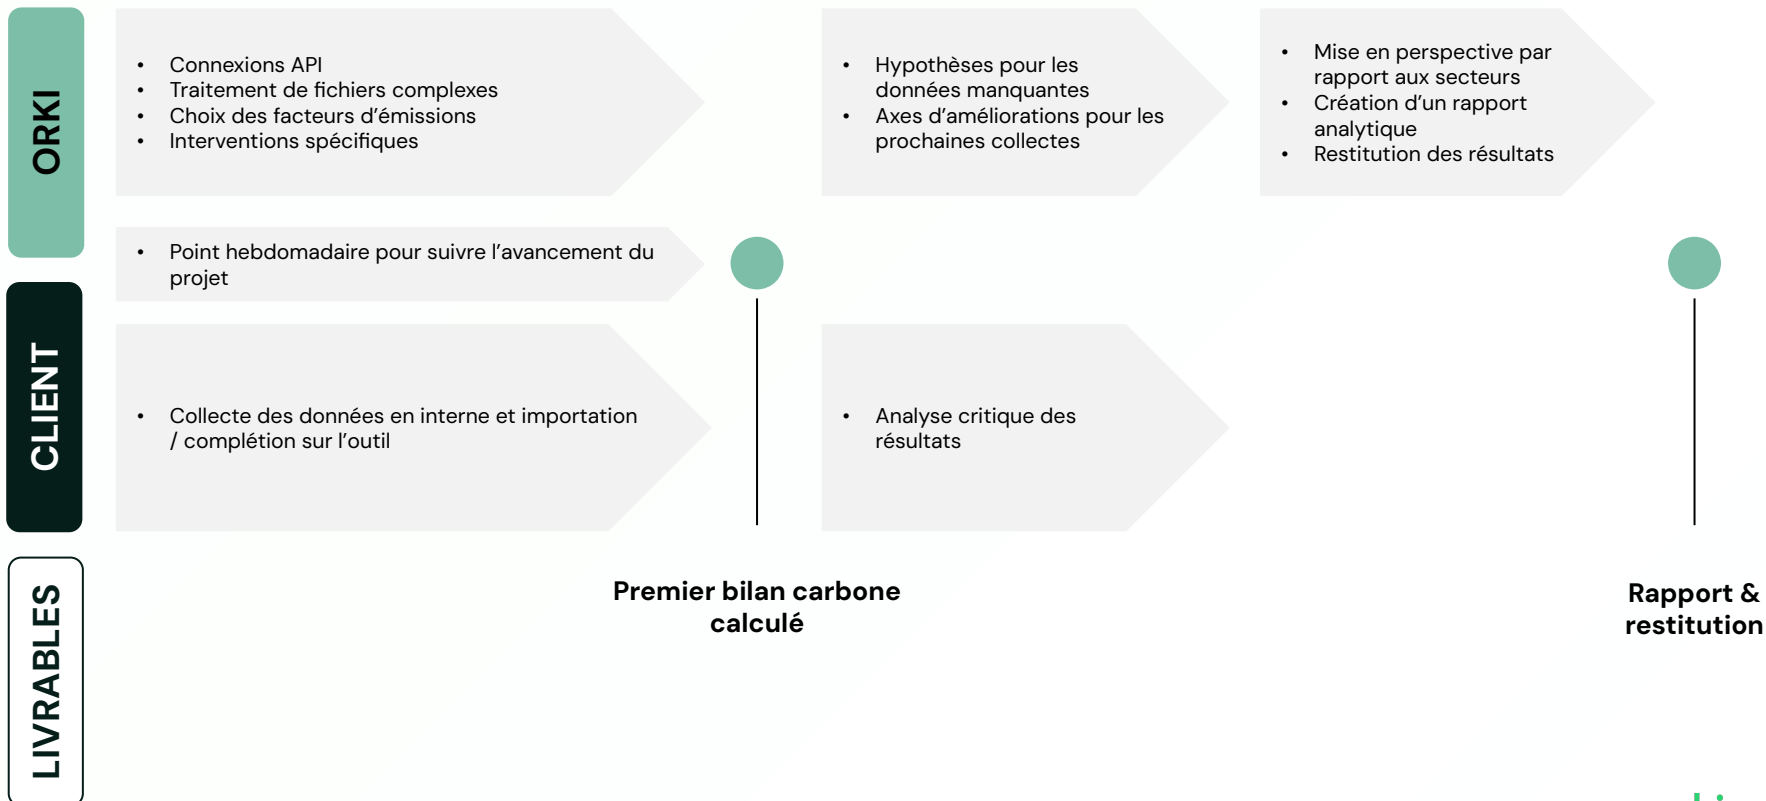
ORKI

- Connexions API
- Traitement de fichiers complexes
- Choix des facteurs d'émissions
- Interventions spécifiques

- Hypothèses pour les données manquantes
- Axes d'améliorations pour les prochaines collectes

- Mise en perspective par rapport aux secteurs
- Création d'un rapport analytique
- Restitution des résultats

- Point hebdomadaire pour suivre l'avancement du projet

CLIENT

- Collecte des données en interne et importation / complétion sur l'outil

- Analyse critique des résultats

LIVRABLES

Premier bilan carbone calculé

Rapport & restitution